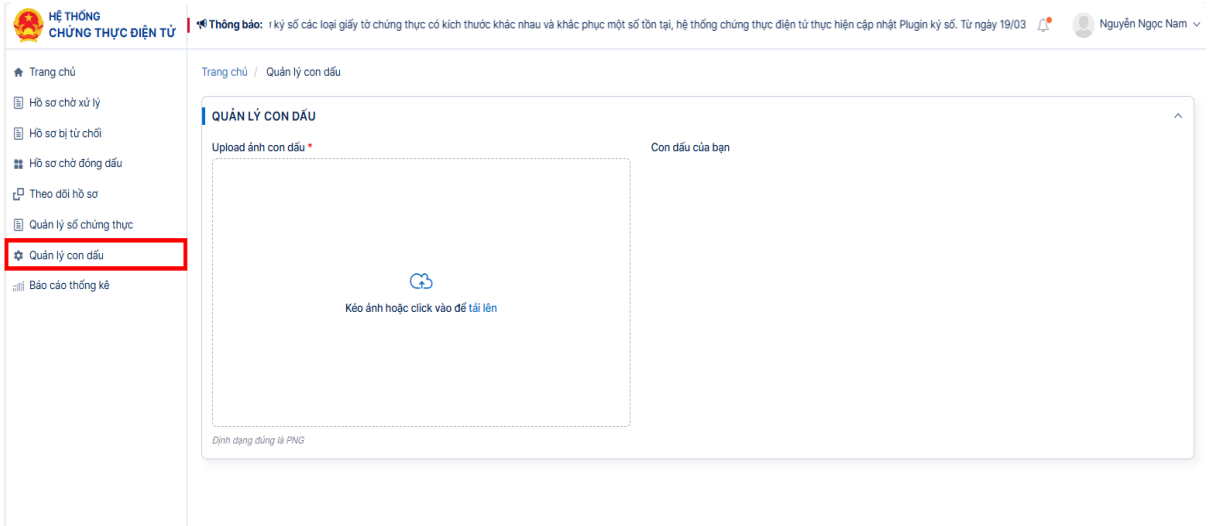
HỆ THỐNG
CHỨNG THỰC ĐIỆN TỬ

Thông báo: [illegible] ký số các loại giấy tờ chứng thực có kích thước khác nhau và khắc phục một số tồn tại, hệ thống chứng thực điện tử thực hiện cập nhật Plugin ký số. Từ ngày 19/03

Nguyễn Ngọc Nam

Trang chủ
Hồ sơ chờ xử lý
Hồ sơ bị từ chối
Hồ sơ chờ đóng dấu
Theo dõi hồ sơ
Quản lý sổ chứng thực
Quản lý con dấu
Báo cáo thống kê

Trang chủ / Quản lý con dấu

QUẢN LÝ CON DẤU

Upload ảnh con dấu *

Kéo ảnh hoặc click vào để tải lên

Định dạng đúng là PNG

Con dấu của bạn